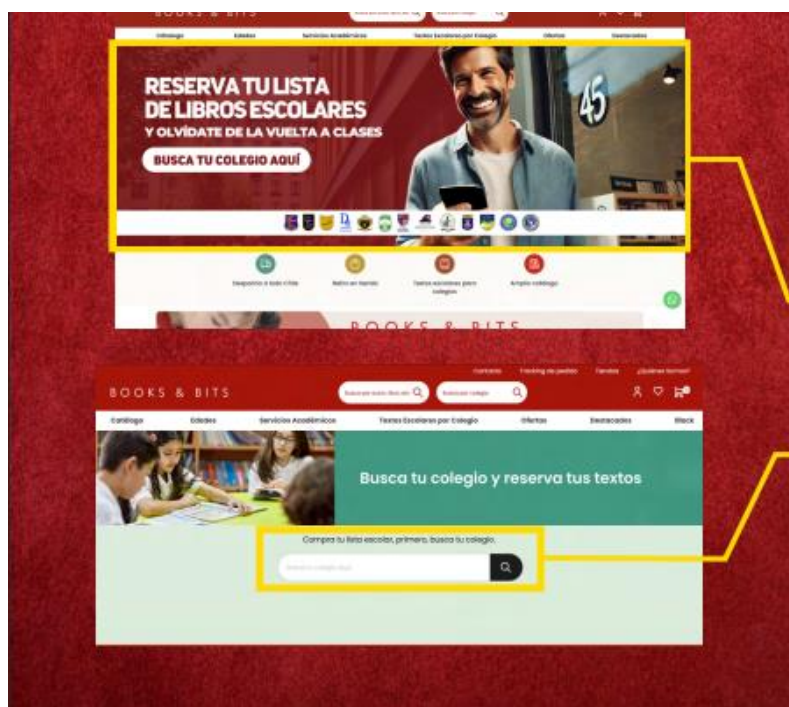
BOOKS & BITS

Catálogo Edades Servicios Académicos Textos Escolares por Colegio Ofertas Destacados

RESERVA TU LISTA DE LIBROS ESCOLARES
Y OLVÍDATE DE LA VUELTA A CLASES

BUSCA TU COLEGIO AQUÍ

45

Despacho a todo Chile Retiro en tienda Textos escolares para colegios Amplio catálogo

BOOKS & BITS

Contacto Tracking de pedido Tiendas ¿Quiénes Somos?

BOOKS & BITS

Catálogo Edades Servicios Académicos Textos Escolares por Colegio Ofertas Destacados Black

Busca tu colegio y reserva tus textos

Compra tu lista escolar, primero, busca tu colegio.

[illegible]